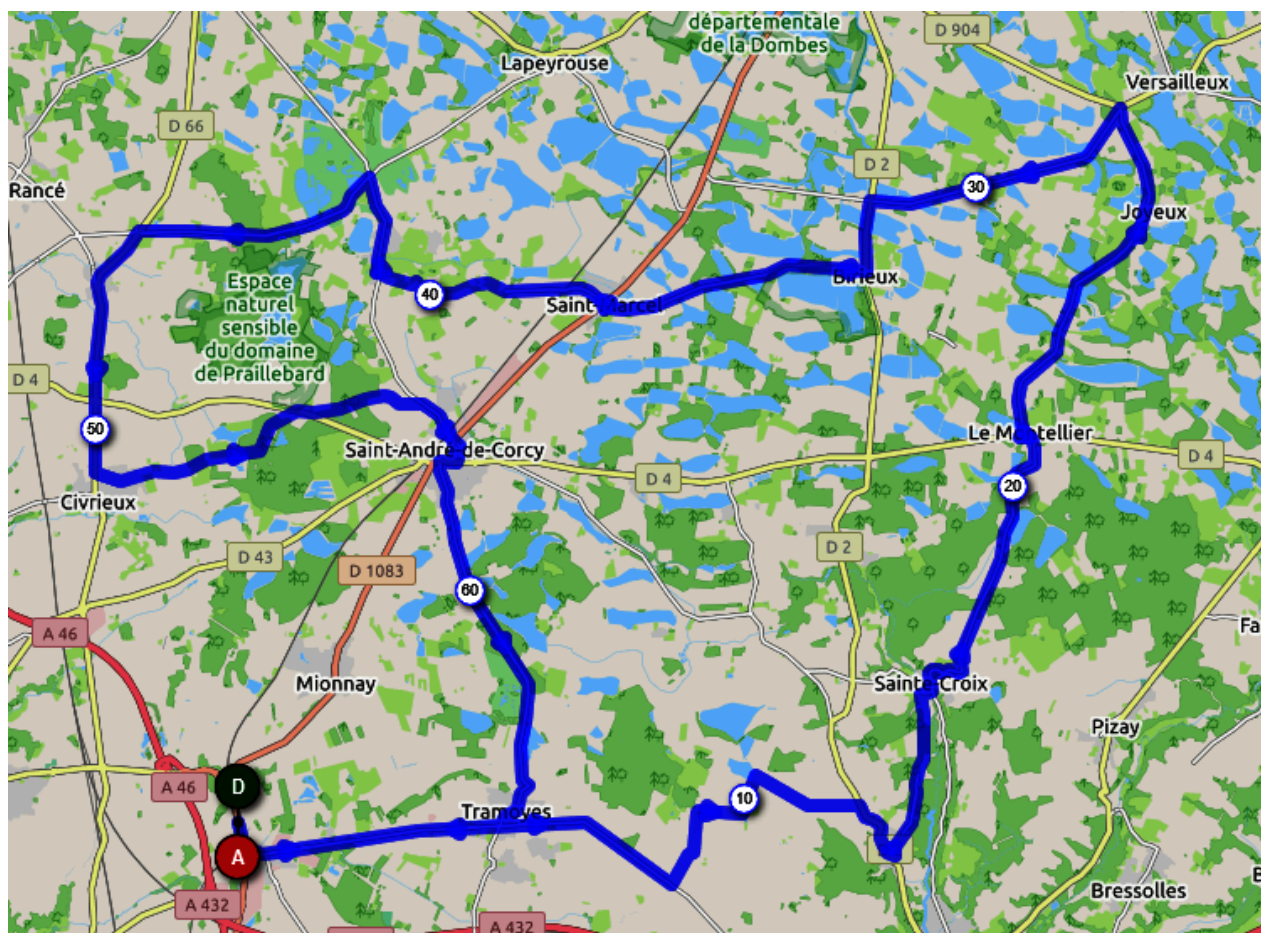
départementale
de la Dombes
D 904
Lapeyrouse
Versailleux
D 66
D 2
30
Rancé
Joyeux
Espace
naturel
sensible
du domaine
de Praillebard
40
Saint-Marcel
Birieux
D 4
50
Saint-André-de-Corcy
Le Montellier
D 4
D 4
20
Civrieux
D 43
D 1083
D 2
60
A 46
Fa
Mionnay
Sainte-Croix
Pizay
A 46
D
10
Tramoyes
A
A 432
A 432
Bressolles
B